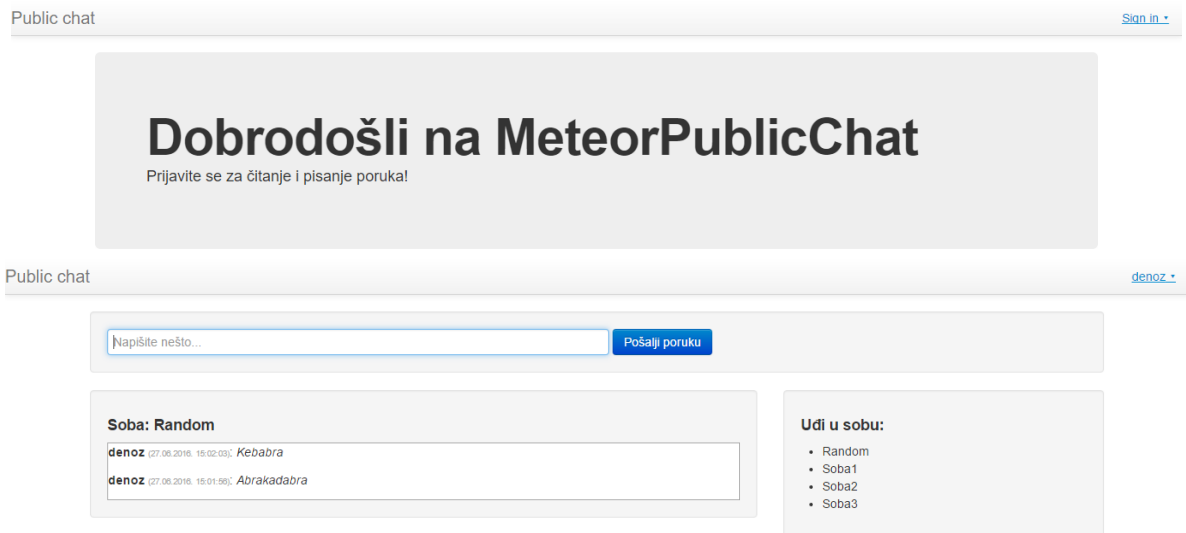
Public chat

Sign in ▾

Dobrodošli na MeteorPublicChat

Prijavite se za čitanje i pisanje poruka!

Public chat

denoz ▾

Napišite nešto...

Pošalji poruku

Soba: Random

denoz (27.06.2016. 15:02:03): Kebabra

denoz (27.06.2016. 15:01:56): Abrakadabra

Uđi u sobu:

- Random
- Soba1
- Soba2
- Soba3